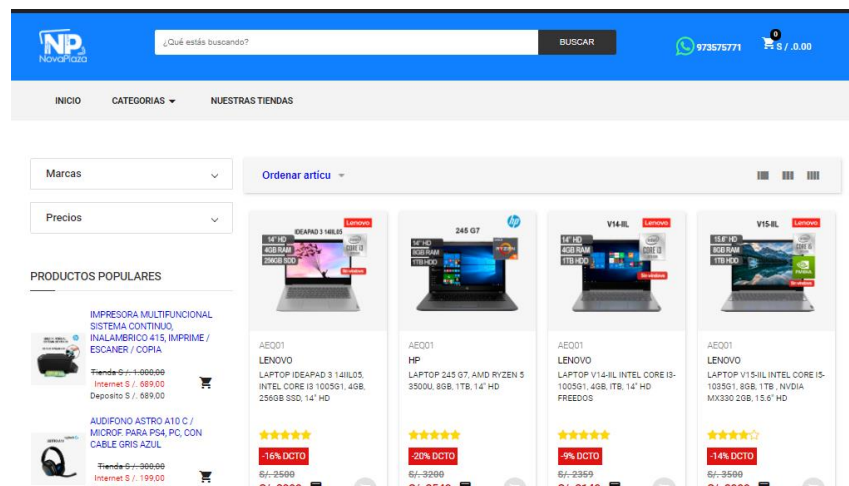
NP NovaPlaza

¿Qué estás buscando?

BUSCAR

973575771

0

S / .0.00

INICIO

CATEGORIAS

NUESTRAS TIENDAS

Marcas

Precios

PRODUCTOS POPULARES

IMPRESORA MULTIFUNCIONAL SISTEMA CONTINUO, INALAMBRICO 415, IMPRIME / ESCANER / COPIA

~~Tienda S / . 1.000,00~~

Internet S / . 689,00

Deposito S / . 689,00

AUDIFONO ASTRO A10 C / MICROF. PARA PS4, PC, CON CABLE GRIS AZUL

~~Tienda S / . 300,00~~

Internet S / . 199,00

Ordenar artícu

Lenovo

IDEAPAD 3 14IIL05

14" HD

4GB RAM

256GB SSD

AEQ01

LENOVO

LAPTOP IDEAPAD 3 14IIL05, INTEL CORE I3 1005G1, 4GB, 256GB SSD, 14" HD

-16% DCTO

~~S/. 2500~~

245 G7

14" HD

8GB RAM

1TB HDD

AEQ01

HP

LAPTOP 245 G7, AMD RYZEN 5 3500U, 8GB, 1TB, 14" HD

-20% DCTO

~~S/. 3200~~

V14-IIL

Lenovo

14" HD

4GB RAM

1TB HDD

AEQ01

LENOVO

LAPTOP V14-IIL INTEL CORE I3-1005G1, 4GB, ITB, 14" HD FREEDOS

-9% DCTO

~~S/. 2359~~

V15-IIL

Lenovo

15.6" HD

8GB RAM

1TB HDD

AEQ01

LENOVO

LAPTOP V15-IIL INTEL CORE I5-1035G1, 8GB, 1TB , NVIDIA MX330 2GB, 15.6" HD

-14% DCTO

~~S/. 3500~~